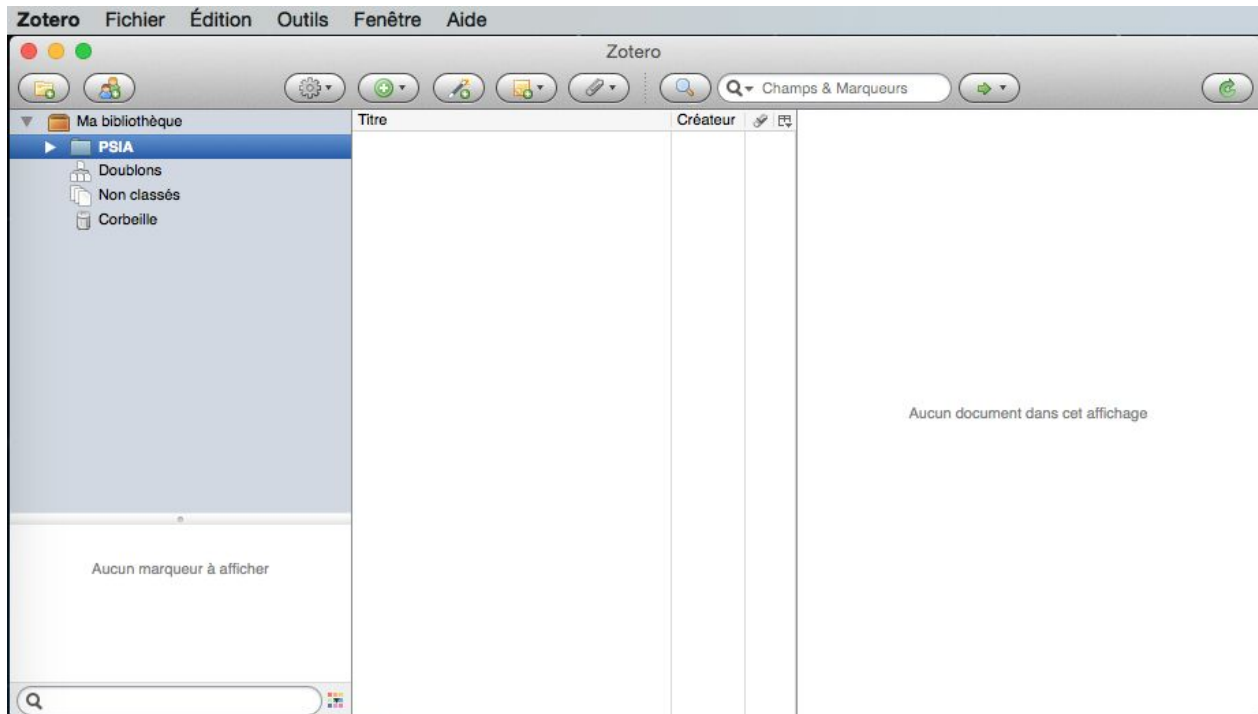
Zotero Fichier Édition Outils Fenêtre Aide

Zotero

Champs & Marqueurs

Ma bibliothèque
PSIA
Doublons
Non classés
Corbeille

| Titre | Créateur |
|---|---|

Aucun document dans cet affichage

Aucun marqueur à afficher